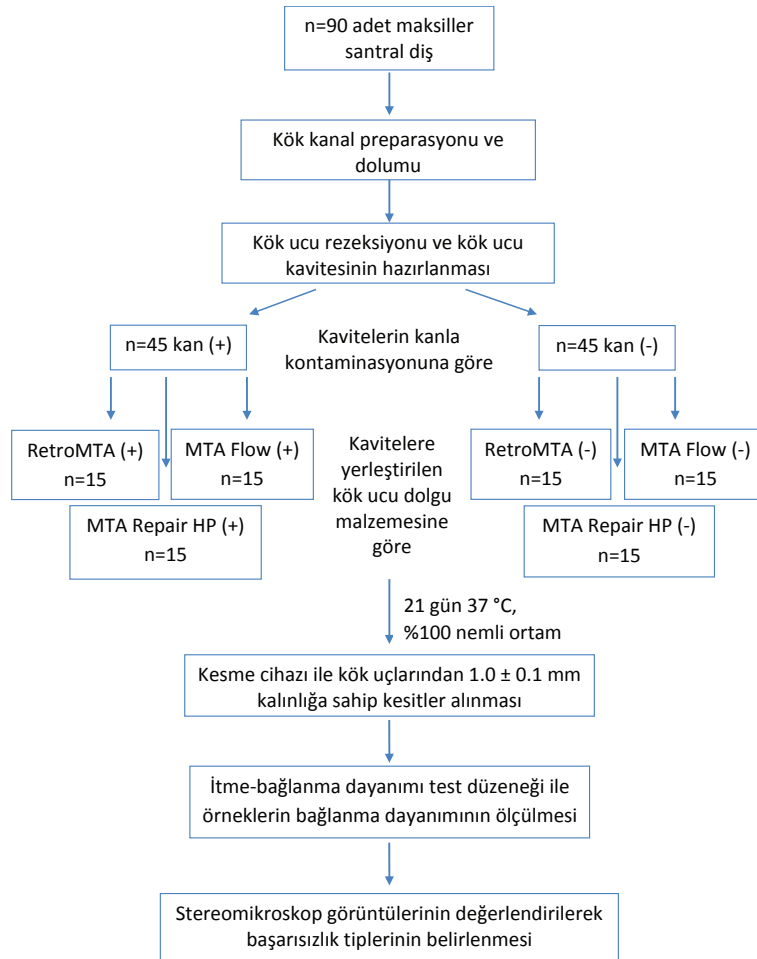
n=90 adet maksiller santral diş

Kök kanal preparasyonu ve dolumu

Kök ucu rezeksiyonu ve kök ucu kavitesinin hazırlanması

n=45 kan (+)

Kavitelerin kanla kontaminasyonuna göre

n=45 kan (-)

RetroMTA (+) n=15

MTA Flow (+) n=15

MTA Repair HP (+) n=15

Kavitelere yerleştirilen kök ucu dolgu malzemesine göre

RetroMTA (-) n=15

MTA Flow (-) n=15

MTA Repair HP (-) n=15

21 gün 37 °C, %100 nemli ortam

Kesme cihazı ile kök uçlarından 1.0 ± 0.1 mm kalınlığa sahip kesitler alınması

İtme-bağlanma dayanımı test düzeneği ile örneklerin bağlanma dayanımının ölçülmesi

Stereomikroskop görüntülerinin değerlendirilerek başarısızlık tiplerinin belirlenmesi